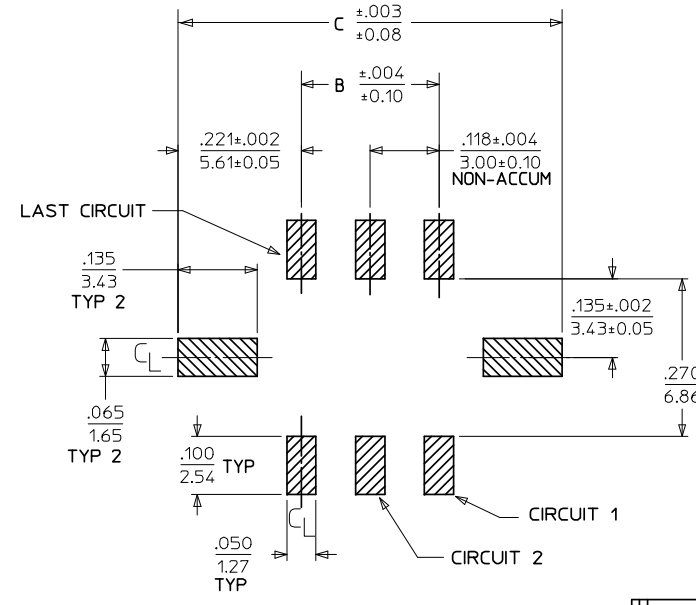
C $\frac{\pm.003}{\pm0.08}$

B $\frac{\pm.004}{\pm0.10}$

$\frac{.221\pm.002}{5.61\pm0.05}$

$\frac{.118\pm.004}{3.00\pm0.10}$
NON-ACCUM

LAST CIRCUIT

$\frac{.135}{3.43}$
TYP 2

$\frac{.135\pm.002}{3.43\pm0.05}$

$C_L$

$\frac{.270}{6.86}$

$\frac{.065}{1.65}$
TYP 2

$\frac{.100}{2.54}$ TYP

$C_L$

CIRCUIT 1

$\frac{.050}{1.27}$
TYP

CIRCUIT 2